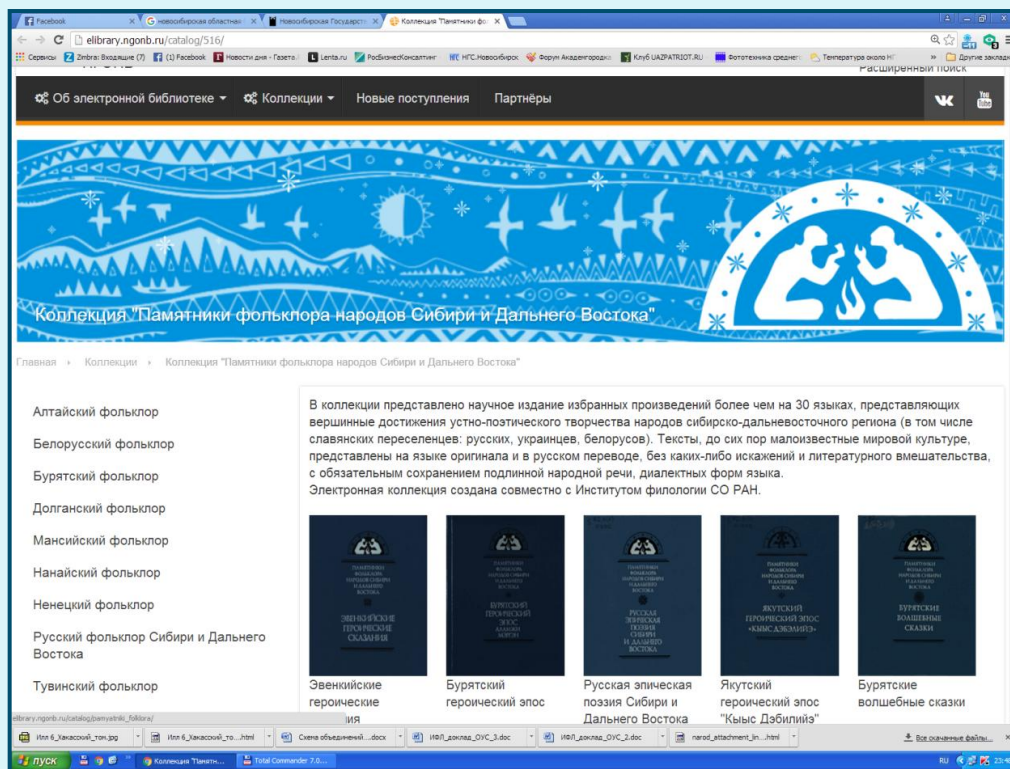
Facebook × | Новосибирская областная × | Новосибирская Государств × | Коллекция "Памятники фо ×

elibrary.ngonb.ru/catalog/516/

Сервисы | Zimbra: Входящие (7) | (1) Facebook | Новости дня - Газета | Lenta.ru | РосБизнесКонсалтинг | НГС.Новосибирск | Форум Академгородка | Клуб UAZPATRIOT.RU | Фототехника среднего | Температура около НГ | » | Другие закладки

Расширенный поиск

Об электронной библиотеке ▾ | Коллекции ▾ | Новые поступления | Партнёры

You Tube

Коллекция "Памятники фольклора народов Сибири и Дальнего Востока"

Главная › Коллекции › Коллекция "Памятники фольклора народов Сибири и Дальнего Востока"

Алтайский фольклор

Белорусский фольклор

Бурятский фольклор

Долганский фольклор

Мансийский фольклор

Нанайский фольклор

Ненецкий фольклор

Русский фольклор Сибири и Дальнего Востока

Тувинский фольклор

В коллекции представлено научное издание избранных произведений более чем на 30 языках, представляющих вершинные достижения устно-поэтического творчества народов сибирско-дальневосточного региона (в том числе славянских переселенцев: русских, украинцев, белорусов). Тексты, до сих пор малоизвестные мировой культуре, представлены на языке оригинала и в русском переводе, без каких-либо искажений и литературного вмешательства, с обязательным сохранением подлинной народной речи, диалектных форм языка.
Электронная коллекция создана совместно с Институтом филологии СО РАН.

ПАМЯТНИКИ ФОЛЬКЛОРА НАРОДОВ СИБИРИ И ДАЛЬНЕГО ВОСТОКА ЭВЕНКИЙСКИЕ ГЕРОИЧЕСКИЕ СКАЗАНИЯ

Эвенкийские героические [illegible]ия

ПАМЯТНИКИ ФОЛЬКЛОРА НАРОДОВ СИБИРИ И ДАЛЬНЕГО ВОСТОКА БУРЯТСКИЙ ГЕРОИЧЕСКИЙ ЭПОС ДАЛАЙ МОРГОН

Бурятский героический эпос

ПАМЯТНИКИ ФОЛЬКЛОРА НАРОДОВ СИБИРИ И ДАЛЬНЕГО ВОСТОКА РУССКАЯ ЭПИЧЕСКАЯ ПОЭЗИЯ СИБИРИ И ДАЛЬНЕГО ВОСТОКА

Русская эпическая поэзия Сибири и Дальнего Востока

ПАМЯТНИКИ ФОЛЬКЛОРА НАРОДОВ СИБИРИ И ДАЛЬНЕГО ВОСТОКА ЯКУТСКИЙ ГЕРОИЧЕСКИЙ ЭПОС «КЫЫС ДЭБИЛИЙЭ»

Якутский героический эпос "Кыыс Дэбилийэ"

ПАМЯТНИКИ ФОЛЬКЛОРА НАРОДОВ СИБИРИ И ДАЛЬНЕГО ВОСТОКА БУРЯТСКИЕ ВОЛШЕБНЫЕ СКАЗКИ

Бурятские волшебные сказки

elibrary.ngonb.ru/catalog/pamyatniki_folklora/

Илл 6_Хакасский_тон.jpg | Илл 6_Хакасский_то....html | Схема объединений ....docx | ИФЛ_доклад_ОУС_3.doc | ИФЛ_доклад_ОУС_2.doc | narod_attachment_lin....html | Все скачанные файлы...

пуск | Коллекция "Памятн... | Total Commander 7.0... | RU 23:4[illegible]